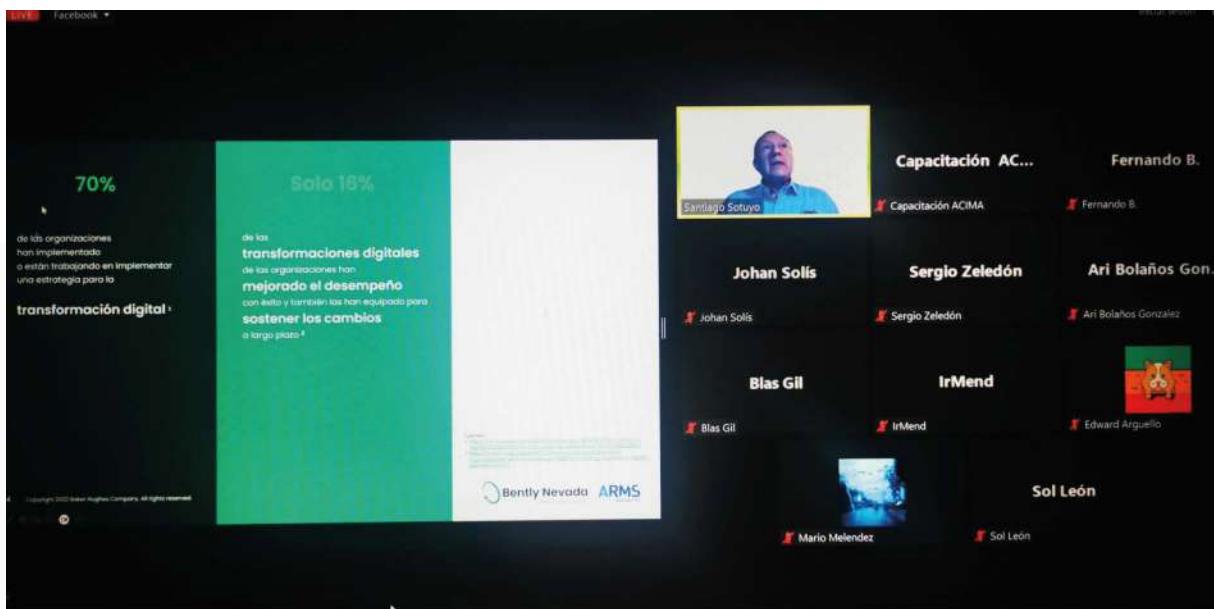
LIVE Facebook ▾

70%

de las organizaciones han implementado o están trabajando en implementar una estrategia para la

transformación digital ¹

Solo 16%

de las

transformaciones digitales

de las organizaciones han

mejorado el desempeño

con éxito y también las han equipado para

sostener los cambios

a largo plazo ²

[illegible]

Copyright 2022 Baker Hughes Company. All rights reserved

Bently Nevada ARMS

Santiago Sotuyo

Capacitación AC...

Capacitación ACIMA

Fernando B.

Fernando B.

Johan Solís

Johan Solís

Sergio Zeledón

Sergio Zeledón

Ari Bolaños Gon...

Ari Bolaños Gonzalez

Blas Gil

Blas Gil

IrMend

IrMend

Edward Arguello

Mario Melendez

Sol León

Sol León